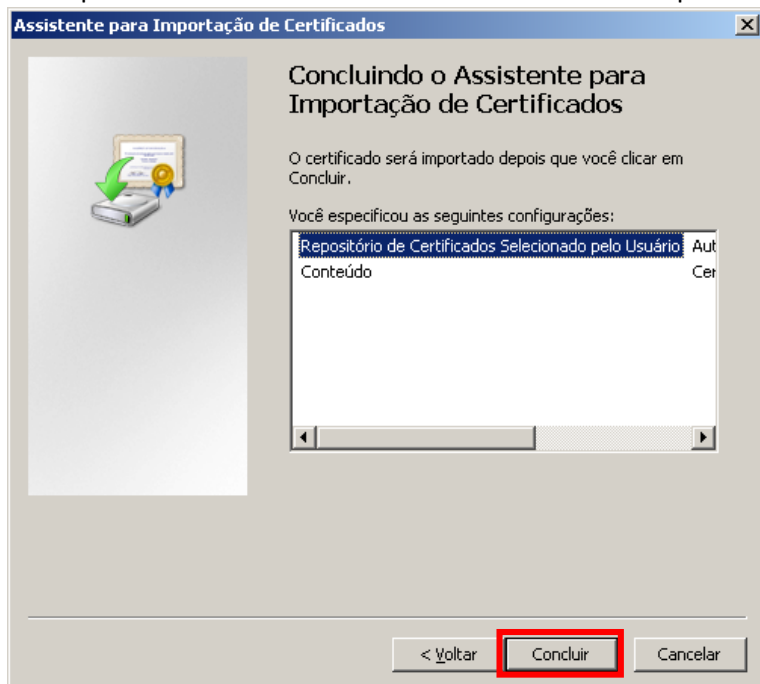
Assistente para Importação de Certificados

Concluindo o Assistente para Importação de Certificados

O certificado será importado depois que você clicar em Concluir.

Você especificou as seguintes configurações:

| | |
|---|---|
| Repositório de Certificados Selecionado pelo Usuário | Aut |
| Conteúdo | Cer |

< Voltar

Concluir

Cancelar